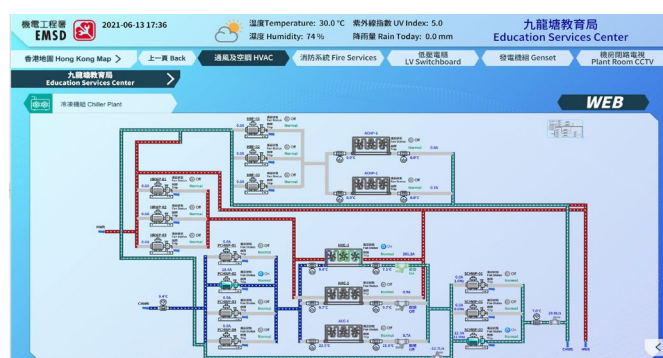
機電工程署 EMSD

2021-06-13 17:36

溫度Temperature: 30.0 °C 紫外線指數 UV Index: 5.0
濕度 Humidity: 74 % 降雨量 Rain Today: 0.0 mm

九龍塘教育局
Education Services Center

香港地圖 Hong Kong Map >

上一頁 Back

通風及空調 HVAC

消防系統 Fire Services

低壓電掣 LV Switchboard

發電機組 Genset

機房閉路電視 Plant Room CCTV

九龍塘教育局
Education Services Center

冷凍機組 Chiller Plant

WEB

Off
Normal
Off
Normal
Off
Normal
On
Normal
Off
Normal
Off
Normal